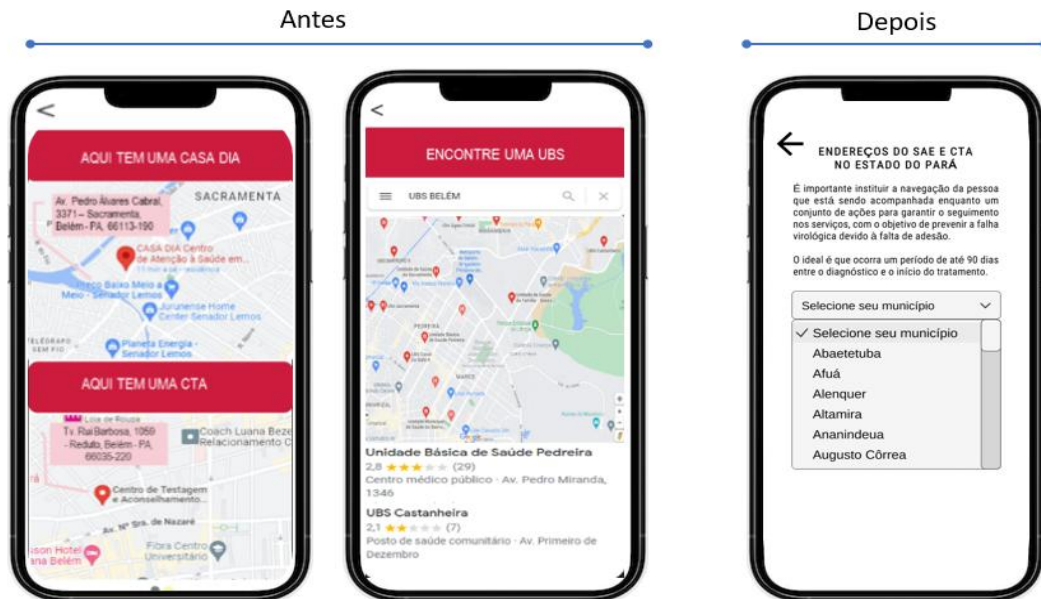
Antes

Depois

<

AQUI TEM UMA CASA DIA

Av. Pedro Álvares Cabral, 3371 – Sacramenta, Belém - PA, 66113-190

SACRAMENTA

CASA DIA Centro de Atenção à Saúde em...

Banco Baixo Meio a Meio - Senador Lemos

Jurunense Home Center Senador Lemos

Planeta Energia - Senador Lemos

AQUI TEM UMA CTA

Loja de Roupa

Tv. Rui Barbosa, 1059 - Reduto, Belém - PA, 66035-220

Coach Luana Beze Relacionamento C

Centro de Testagem e Aconselhamento...

Av. Nª Sra. de Nazaré

Fibra Centro Universitário

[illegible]sson Hotel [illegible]ana Belém

<

ENCONTRE UMA UBS

UBS BELÉM

Unidade Básica de Saúde Pedreira

2,8 ★★★★★ (29)

Centro médico público · Av. Pedro Miranda, 1346

UBS Castanheira

2,1 ★★★★★ (7)

Posto de saúde comunitário · Av. Primeiro de Dezembro

←

ENDEREÇOS DO SAE E CTA NO ESTADO DO PARÁ

É importante instituir a navegação da pessoa que está sendo acompanhada enquanto um conjunto de ações para garantir o seguimento nos serviços, com o objetivo de prevenir a falha virológica devido à falta de adesão.

O ideal é que ocorra um período de até 90 dias entre o diagnóstico e o início do tratamento.

Selecione seu município

✓ Selecione seu município
Abaetetuba
Afuá
Alenquer
Altamira
Ananindeua
Augusto Côrrea